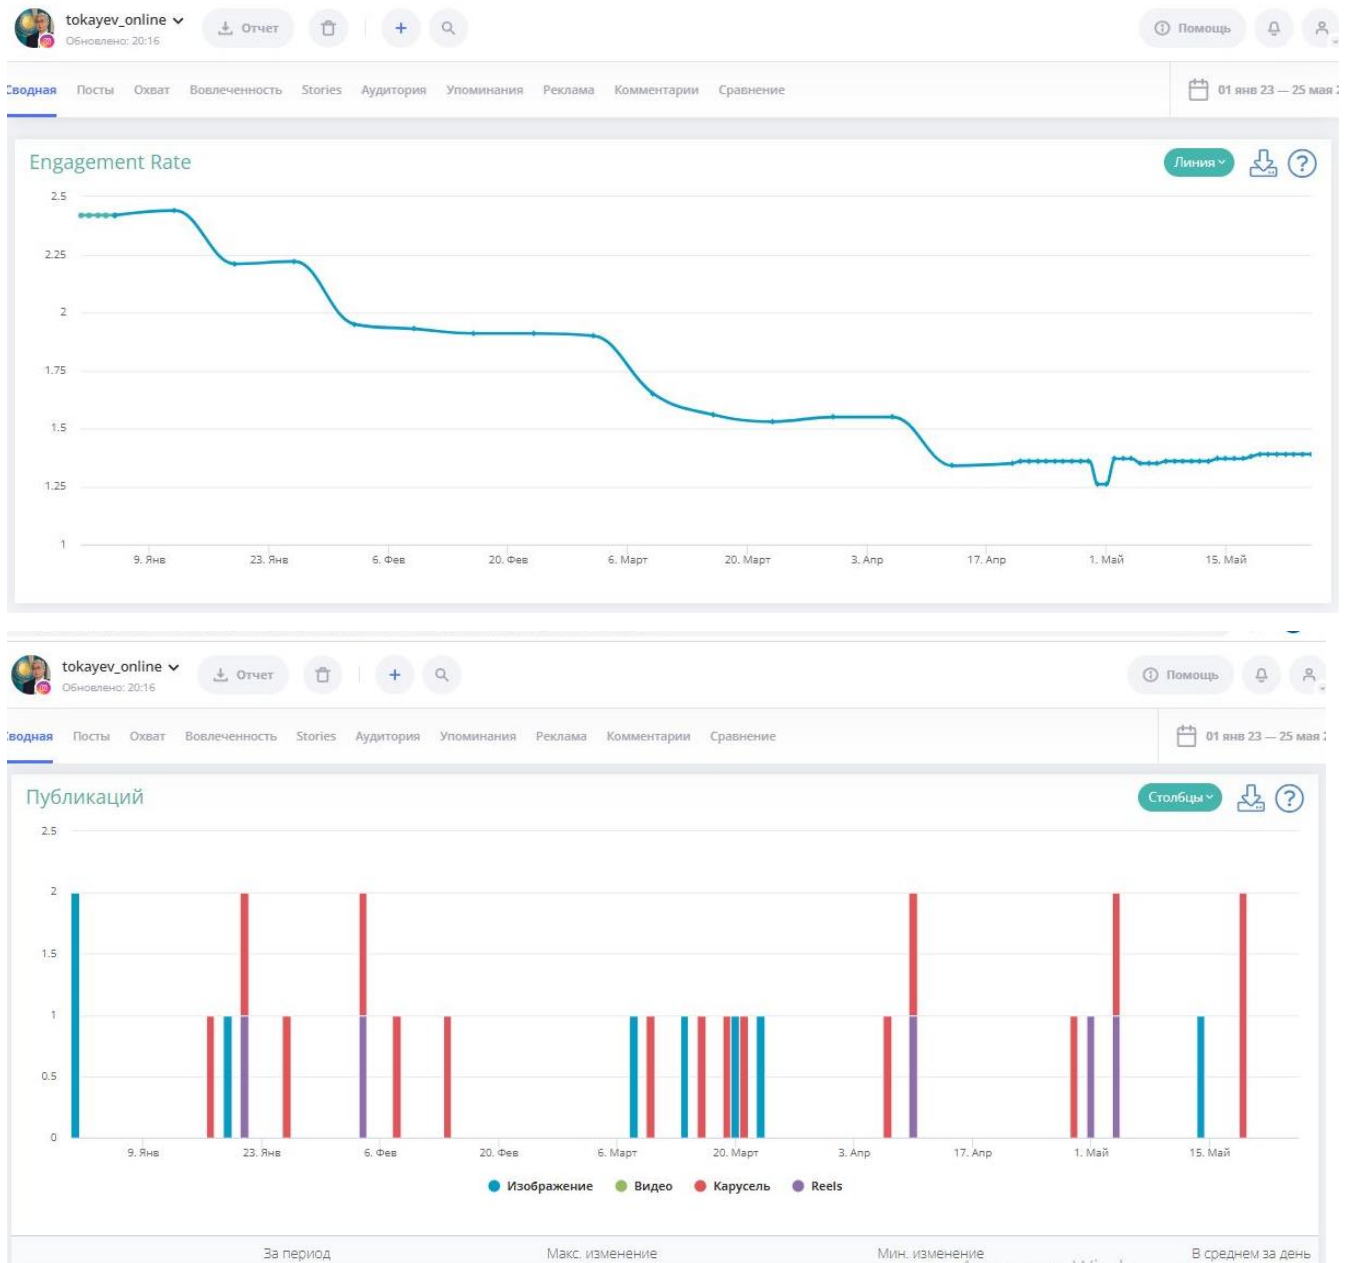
tokayev_online
Обновлено: 20:16
Отчет
Помощь

Сводная Посты Охват Вовлеченность Stories Аудитория Упоминания Реклама Комментарии Сравнение
01 янв 23 — 25 мая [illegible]

Engagement Rate
Линия

2.5
2.25
2
1.75
1.5
1.25
1

9. Янв 23. Янв 6. Фев 20. Фев 6. Март 20. Март 3. Апр 17. Апр 1. Май 15. Май

tokayev_online
Обновлено: 20:16
Отчет
Помощь

Сводная Посты Охват Вовлеченность Stories Аудитория Упоминания Реклама Комментарии Сравнение
01 янв 23 — 25 мая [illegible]

Публикаций
Столбцы

2.5
2
1.5
1
0.5
0

9. Янв 23. Янв 6. Фев 20. Фев 6. Март 20. Март 3. Апр 17. Апр 1. Май 15. Май

Изображение Видео Карусель Reels

За период Макс. изменение Мин. изменение В среднем за день